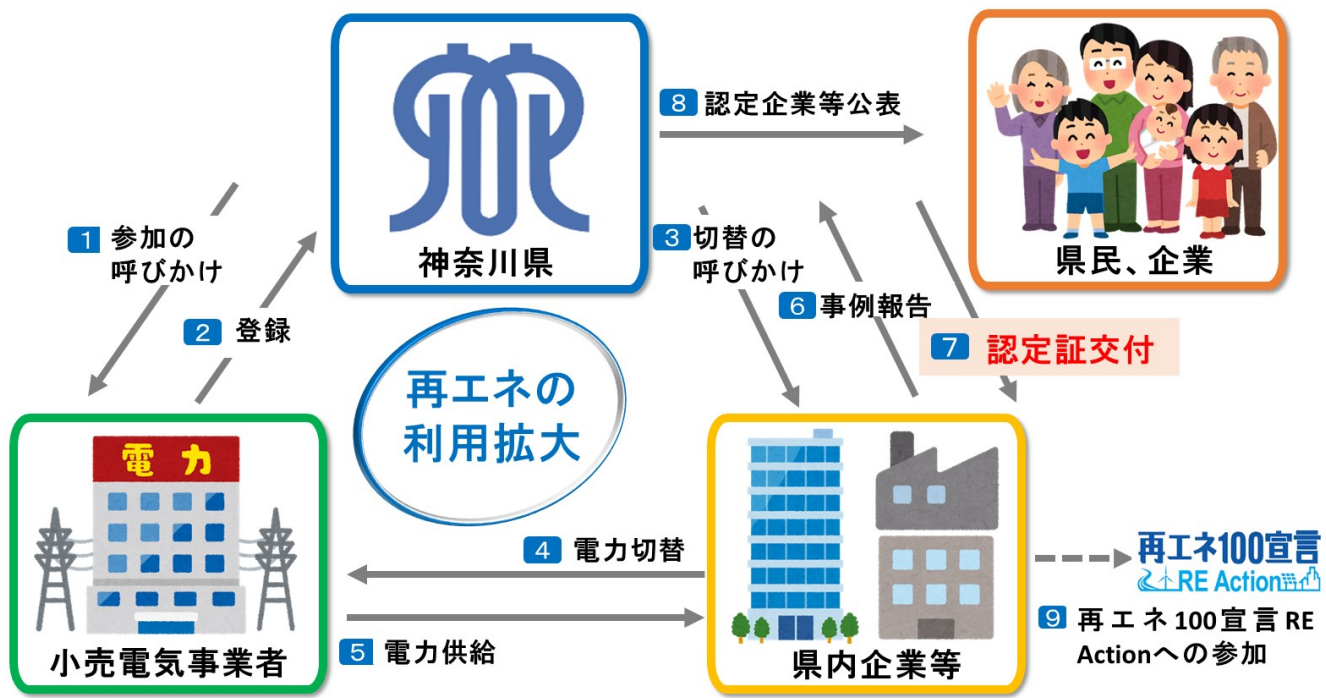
8 認定企業等公表

1 参加の呼びかけ

2 登録

神奈川県

県民、企業

3 切替の呼びかけ

6 事例報告

7 認定証交付

再エネの利用拡大

電力

4 電力切替

5 電力供給

小売電気事業者

県内企業等

再エネ100宣言 RE Action

9 再エネ100宣言 RE Actionへの参加